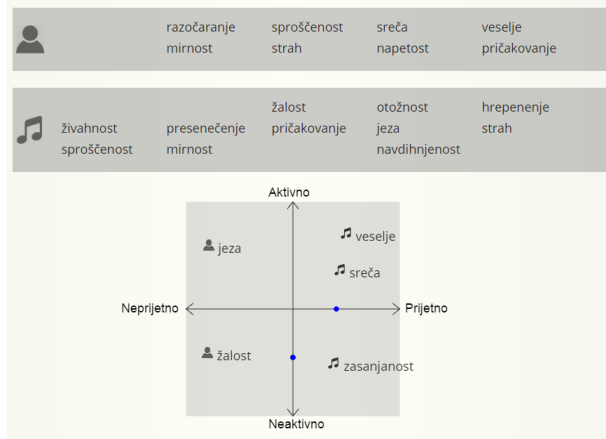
razočaranje sproščenost sreča veselje
mirnost strah napetost pričakovanje

žalost otožnost hrepenenje
živahnost presenečenje pričakovanje jeza strah
sproščenost mirnost navdihnjenost

Aktivno
jeza
veselje
sreča
Neprijetno
Prijetno
žalost
zasanjanost
Neaktivno